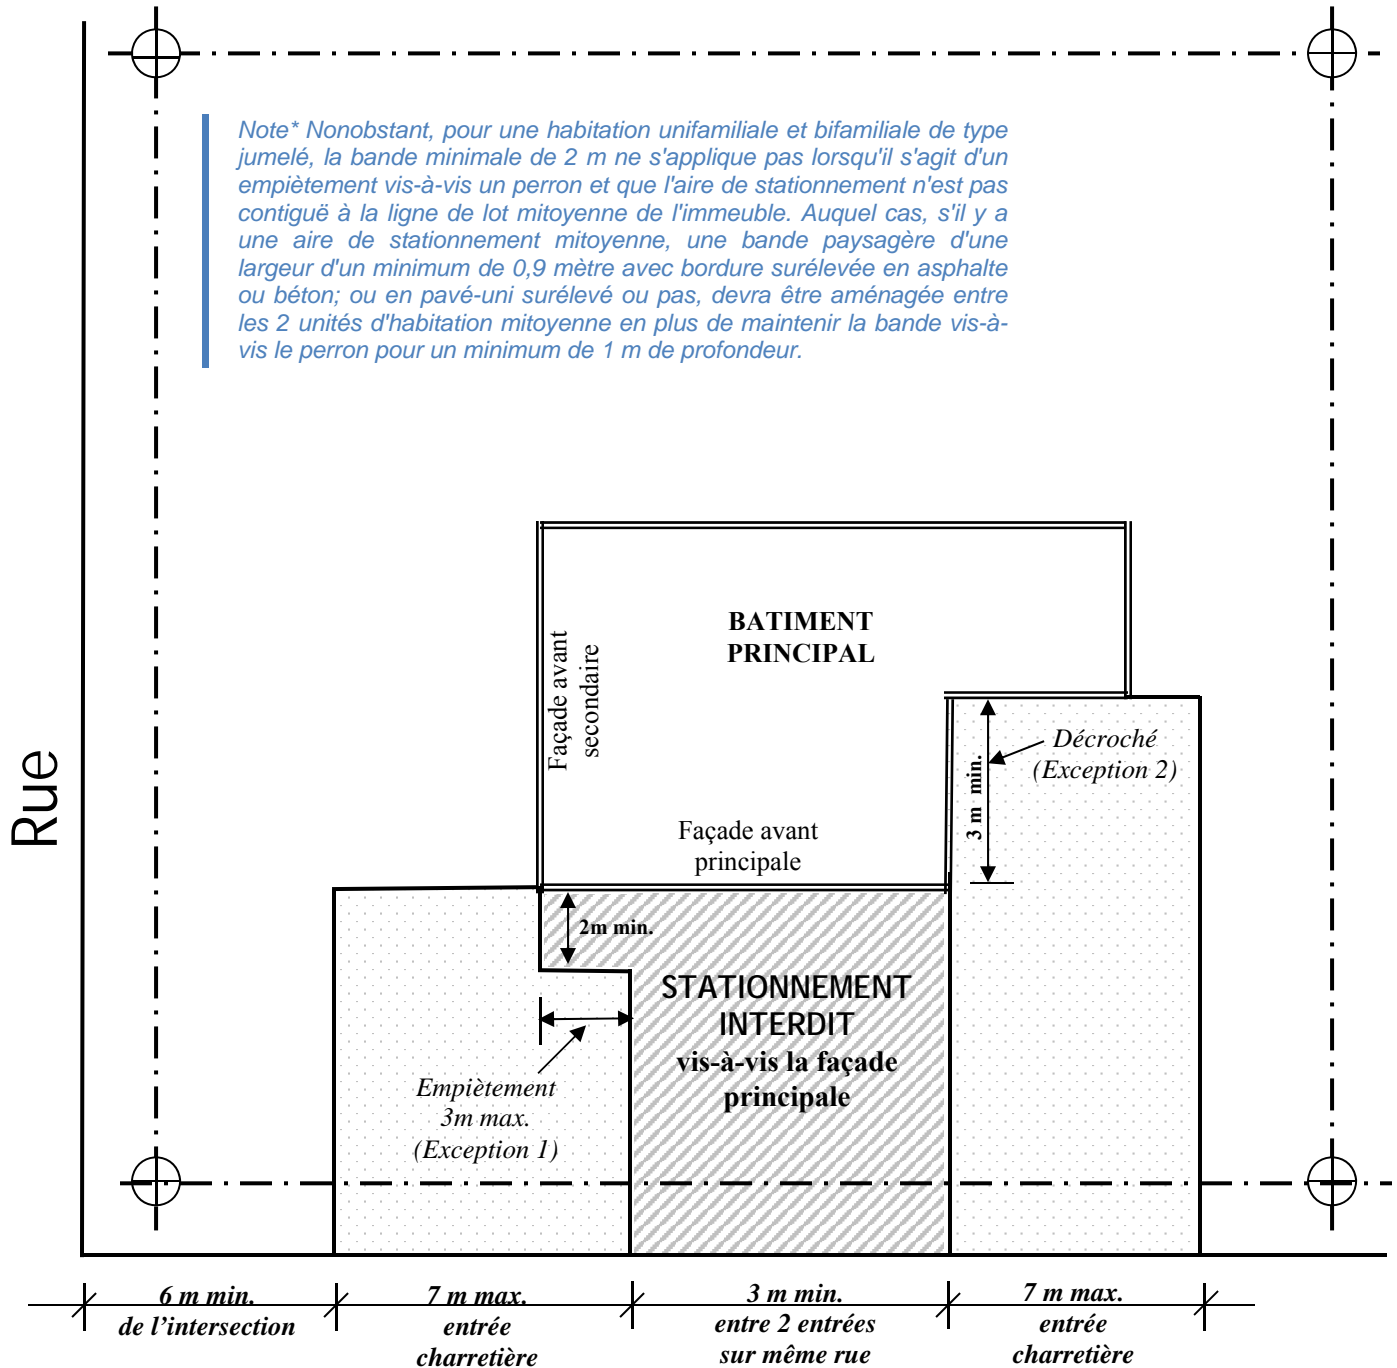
Note* Nonobstant, pour une habitation unifamiliale et bifamiliale de type jumelé, la bande minimale de 2 m ne s'applique pas lorsqu'il s'agit d'un empiètement vis-à-vis un perron et que l'aire de stationnement n'est pas contiguë à la ligne de lot mitoyenne de l'immeuble. Auquel cas, s'il y a une aire de stationnement mitoyenne, une bande paysagère d'une largeur d'un minimum de 0,9 mètre avec bordure surélevée en asphalte ou béton; ou en pavé-uni surélevé ou pas, devra être aménagée entre les 2 unités d'habitation mitoyenne en plus de maintenir la bande vis-à-vis le perron pour un minimum de 1 m de profondeur.

Rue

BATIMENT PRINCIPAL

Façade avant secondaire

Façade avant principale

Décroché (Exception 2)

3 m min.

2m min.

STATIONNEMENT INTERDIT vis-à-vis la façade principale

Empiètement 3m max. (Exception 1)

6 m min. de l'intersection

7 m max. entrée charretière

3 m min. entre 2 entrées sur même rue

7 m max. entrée charretière